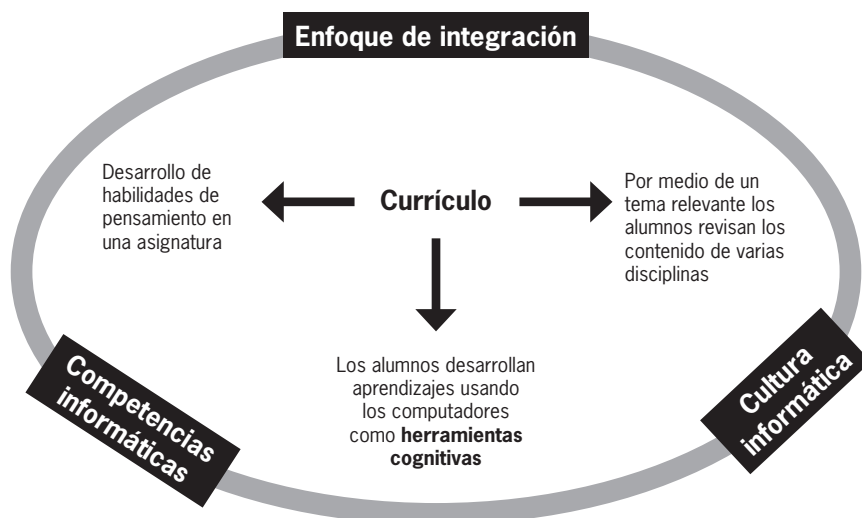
Enfoque de integración

Desarrollo de habilidades de pensamiento en una asignatura

Currículo

Por medio de un tema relevante los alumnos revisan los contenido de varias disciplinas

Los alumnos desarrollan aprendizajes usando los computadores como **herramientas cognitivas**

Competencias informáticas

Cultura informática